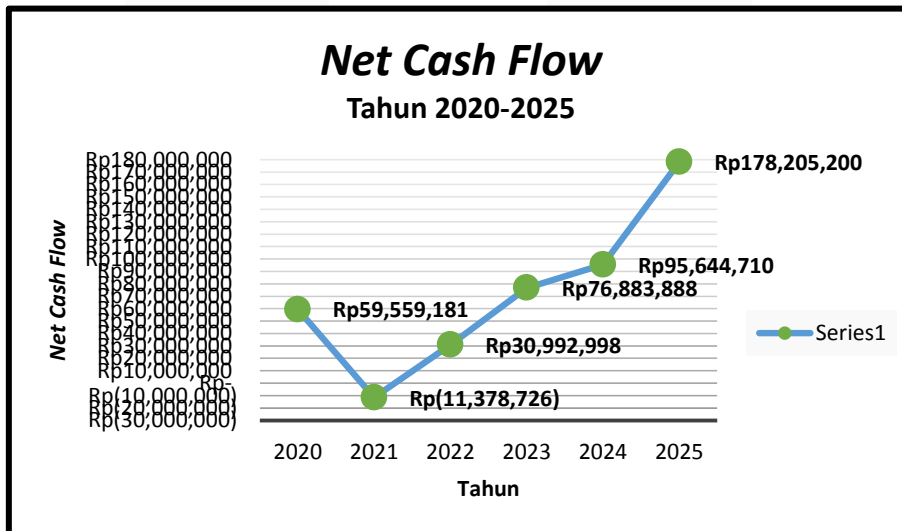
Net Cash Flow
Tahun 2020-2025

Net Cash Flow

Rp180,000,000
Rp170,000,000
Rp160,000,000
Rp150,000,000
Rp140,000,000
Rp130,000,000
Rp120,000,000
Rp110,000,000
Rp100,000,000
Rp90,000,000
Rp80,000,000
Rp70,000,000
Rp60,000,000
Rp50,000,000
Rp40,000,000
Rp30,000,000
Rp20,000,000
Rp10,000,000
Rp-
Rp(10,000,000)
Rp(20,000,000)
Rp(30,000,000)

Rp59,559,181
Rp(11,378,726)
Rp30,992,998
Rp76,883,888
Rp95,644,710
Rp178,205,200

2020 2021 2022 2023 2024 2025

Tahun

Series1